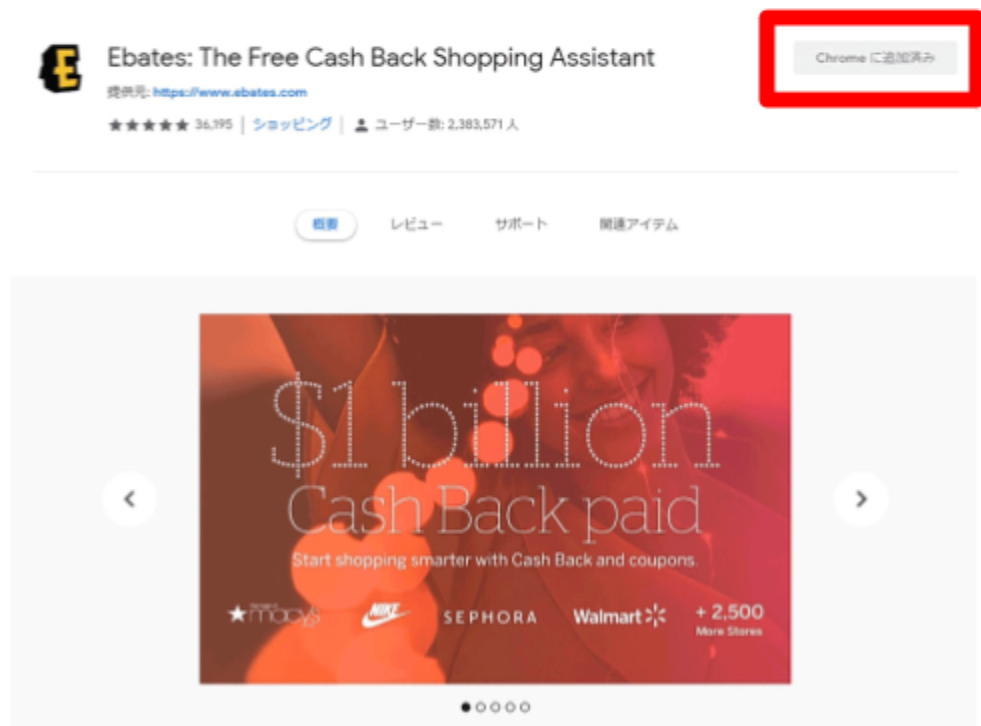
Ebates: The Free Cash Back Shopping Assistant

提供元: https://www.ebates.com

★★★★★ 36,195 | ショッピング | ユーザー数: 2,383,571 人

Chrome に追加済み

概要 レビュー サポート 関連アイテム

$1 billion
Cash Back paid
Start shopping smarter with Cash Back and coupons.

★macy's NIKE SEPHORA Walmart + 2,500 More Stores